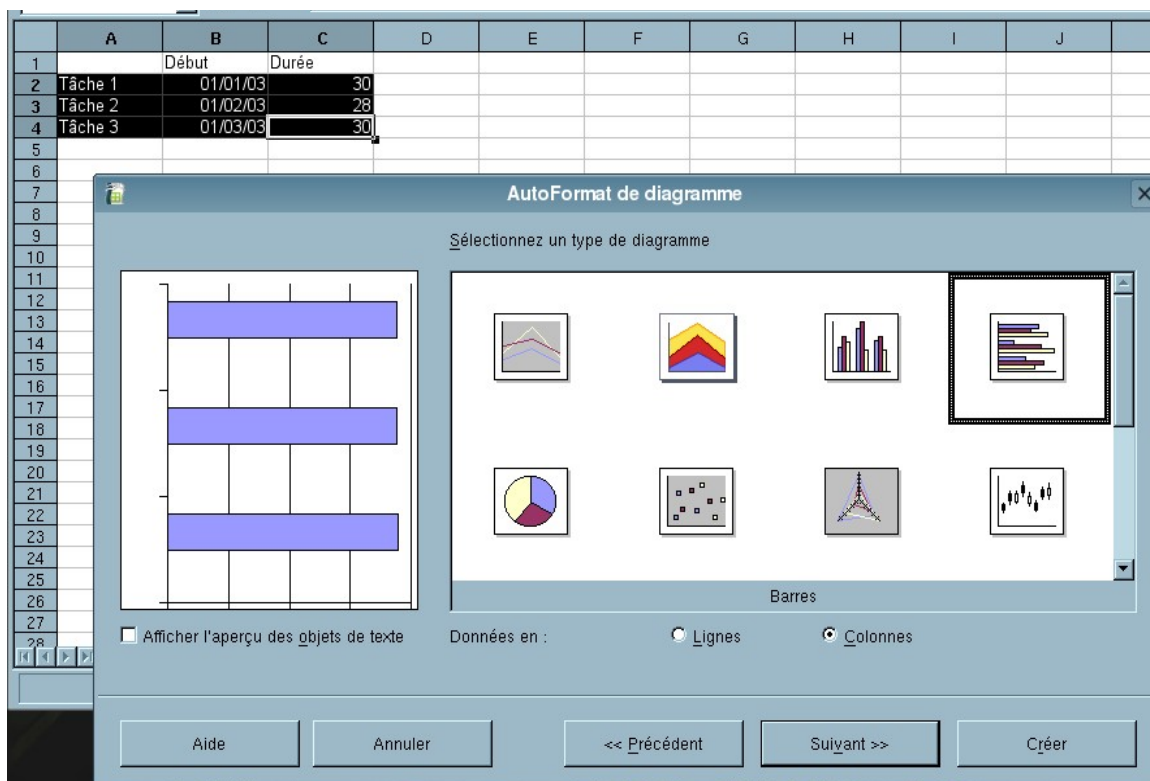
| | A | B | C | D | E | F | G | H | I | J |
|---|---|---|---|---|---|---|---|---|---|---|
| 1 | | Début | Durée | | | | | | | |
| 2 | Tâche 1 | 01/01/03 | 30 | | | | | | | |
| 3 | Tâche 2 | 01/02/03 | 28 | | | | | | | |
| 4 | Tâche 3 | 01/03/03 | 30 | | | | | | | |
| 5 | | | | | | | | | | |
| 6 | | | | | | | | | | |

7
8
9
10
11
12
13
14
15
16
17
18
19
20
21
22
23
24
25
26
27
28

AutoFormat de diagramme

Sélectionnez un type de diagramme

Barres

Afficher l'aperçu des objets de texte

Données en :

Lignes

Colonnes

Aide

Annuler

<< Précédent

Suivant >>

Créer